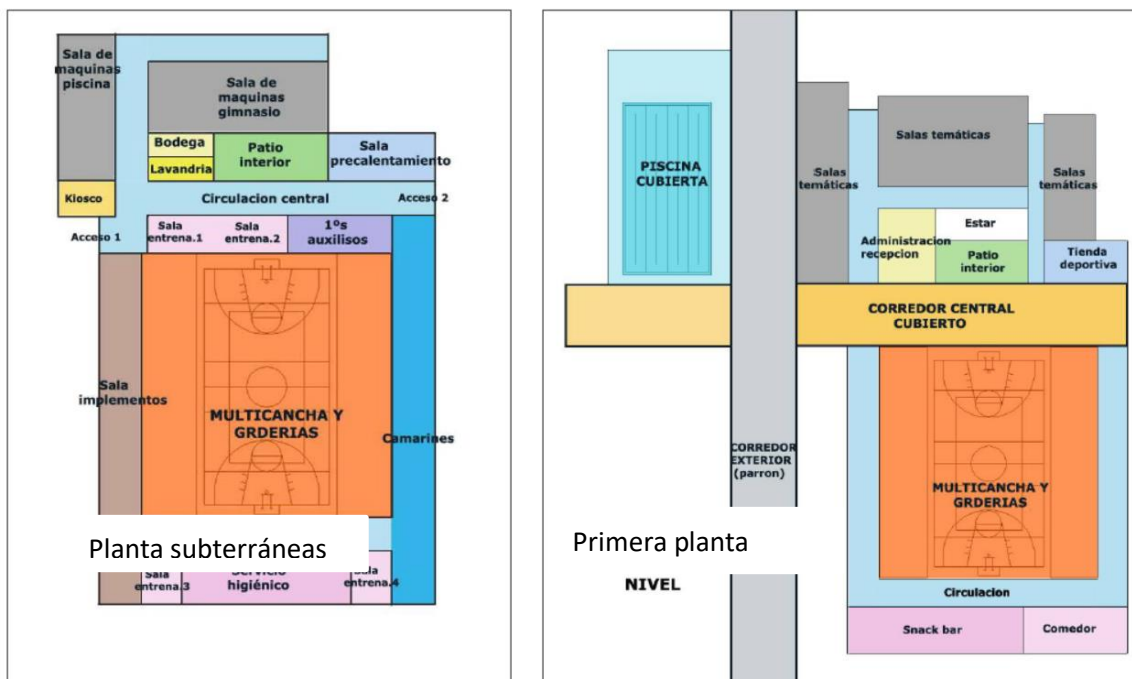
Sala de maquinas piscina

Sala de maquinas gimnasio

Bodega

Lavandria

Patio interior

Sala precalentamiento

Kiosco

Circulacion central

Acceso 2

Acceso 1

Sala entrena.1

Sala entrena.2

1ºs auxilisos

Sala implementos

MULTICANCHA Y GRDERIAS

Camarines

Planta subterráneas

Sala entrena.3

Servicio higiénico

Sala entrena.4

PISCINA CUBIERTA

Salas temáticas

Salas temáticas

Salas temáticas

Estar

Administracion recepcion

Patio interior

Tienda deportiva

CORREDOR CENTRAL CUBIERTO

CORREDOR EXTERIOR (parron)

MULTICANCHA Y GRDERIAS

Primera planta

NIVEL

Circulacion

Snack bar

Comedor